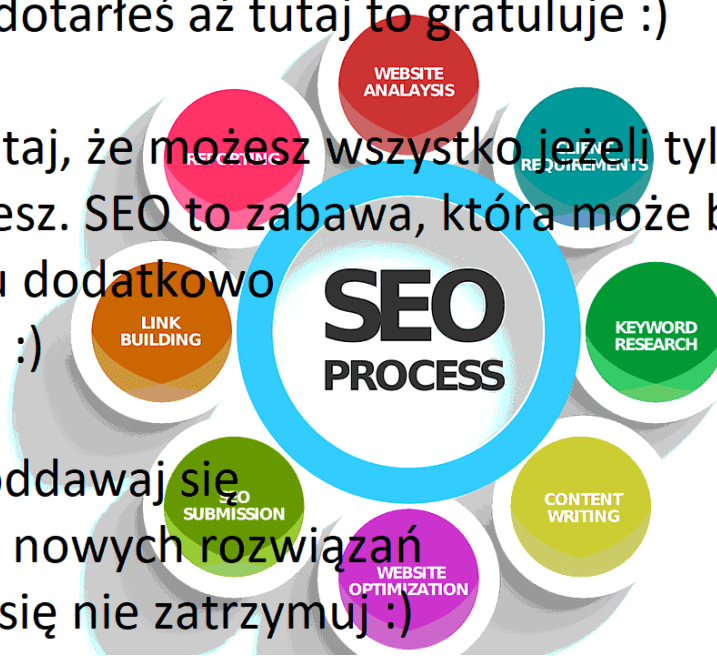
dotarłeś aż tutaj to gratuluje :)

taj, że możesz wszystko jeżeli tyl
esz. SEO to zabawa, która może b
u dodatkowo
:)

oddawaj się
nowych rozwiązań
się nie zatrzymuj :)

WEBSITE ANALAYSIS

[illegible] REQUIREMENTS

KEYWORD RESEARCH

CONTENT WRITING

WEBSITE OPTIMIZATION

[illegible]EO SUBMISSION

LINK BUILDING

REPORTING

SEO
PROCESS